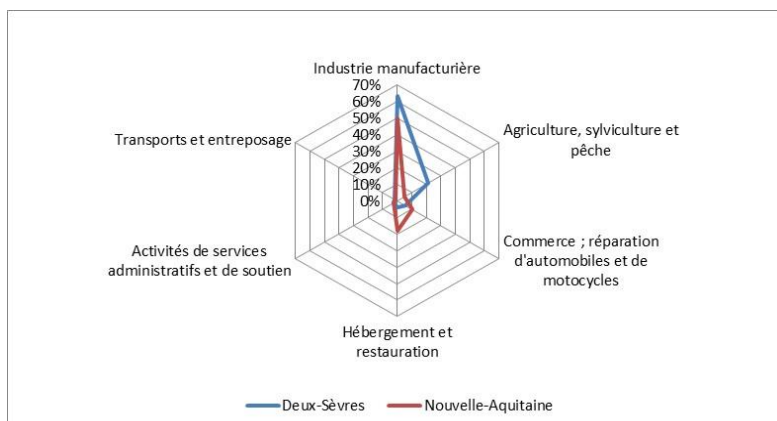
Industrie manufacturière

70%
60%
50%
40%
30%
20%
10%
0%

Agriculture, sylviculture et pêche

Commerce ; réparation d'automobiles et de motocycles

Hébergement et restauration

Activités de services administratifs et de soutien

Transports et entreposage

Deux-Sèvres
Nouvelle-Aquitaine